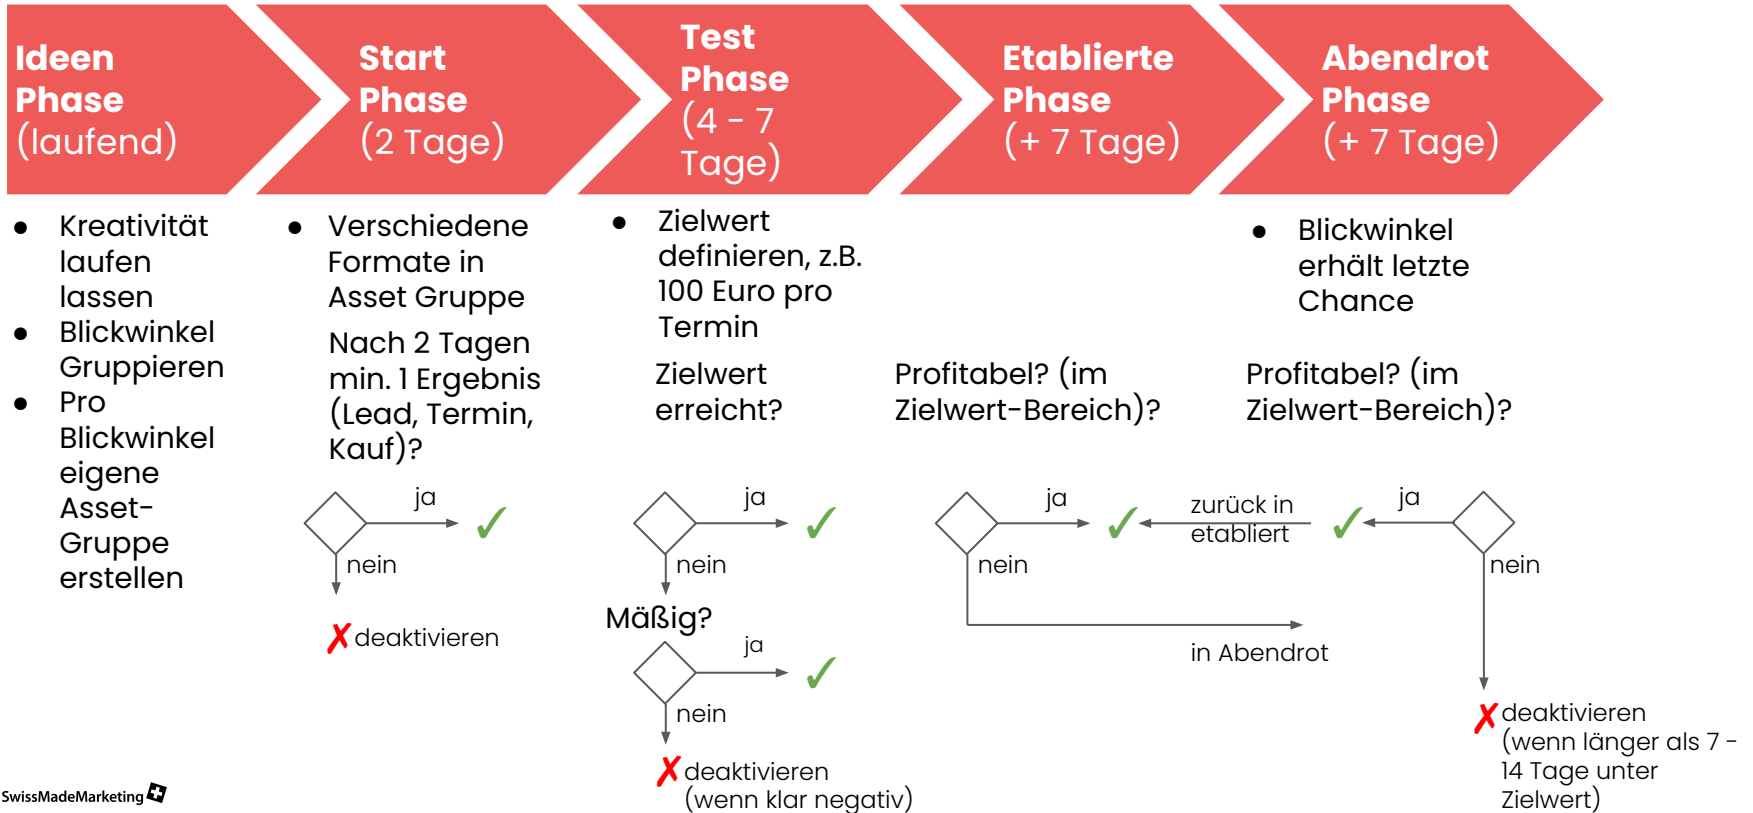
Ideen Phase (laufend)

Start Phase (2 Tage)

Test Phase (4 - 7 Tage)

Etablierte Phase (+ 7 Tage)

Abendrot Phase (+ 7 Tage)

● Kreativität laufen lassen
● Blickwinkel Gruppieren
● Pro Blickwinkel eigene Asset-Gruppe erstellen

● Verschiedene Formate in Asset Gruppe

Nach 2 Tagen min. 1 Ergebnis (Lead, Termin, Kauf)?

ja ✓
nein
✗ deaktivieren

● Zielwert definieren, z.B. 100 Euro pro Termin

Zielwert erreicht?

ja ✓
nein

Mäßig?

ja ✓
nein
✗ deaktivieren (wenn klar negativ)

Profitabel? (im Zielwert-Bereich)?

ja ✓
nein
zurück in etabliert
in Abendrot

● Blickwinkel erhält letzte Chance

Profitabel? (im Zielwert-Bereich)?

ja ✓
nein
✗ deaktivieren (wenn länger als 7 - 14 Tage unter Zielwert)

SwissMadeMarketing